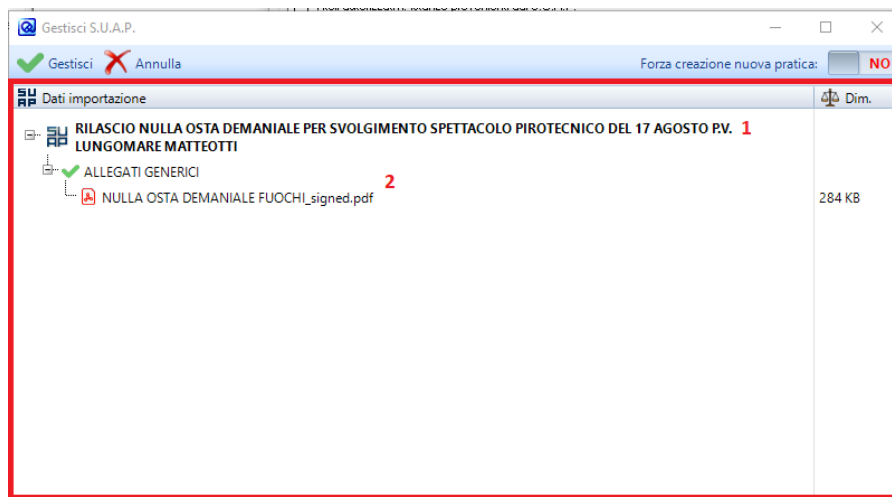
Gestisci S.U.A.P.

Gestisci Annulla

Forza creazione nuova pratica: NO

Dati importazione

Dim.

RILASCIO NULLA OSTA DEMANIALE PER SVOLGIMENTO SPETTACOLO PIROTECNICO DEL 17 AGOSTO P.V. LUNGOMARE MATTEOTTI 1

ALLEGATI GENERICI 2

NULLA OSTA DEMANIALE FUOCHI_signed.pdf

284 KB